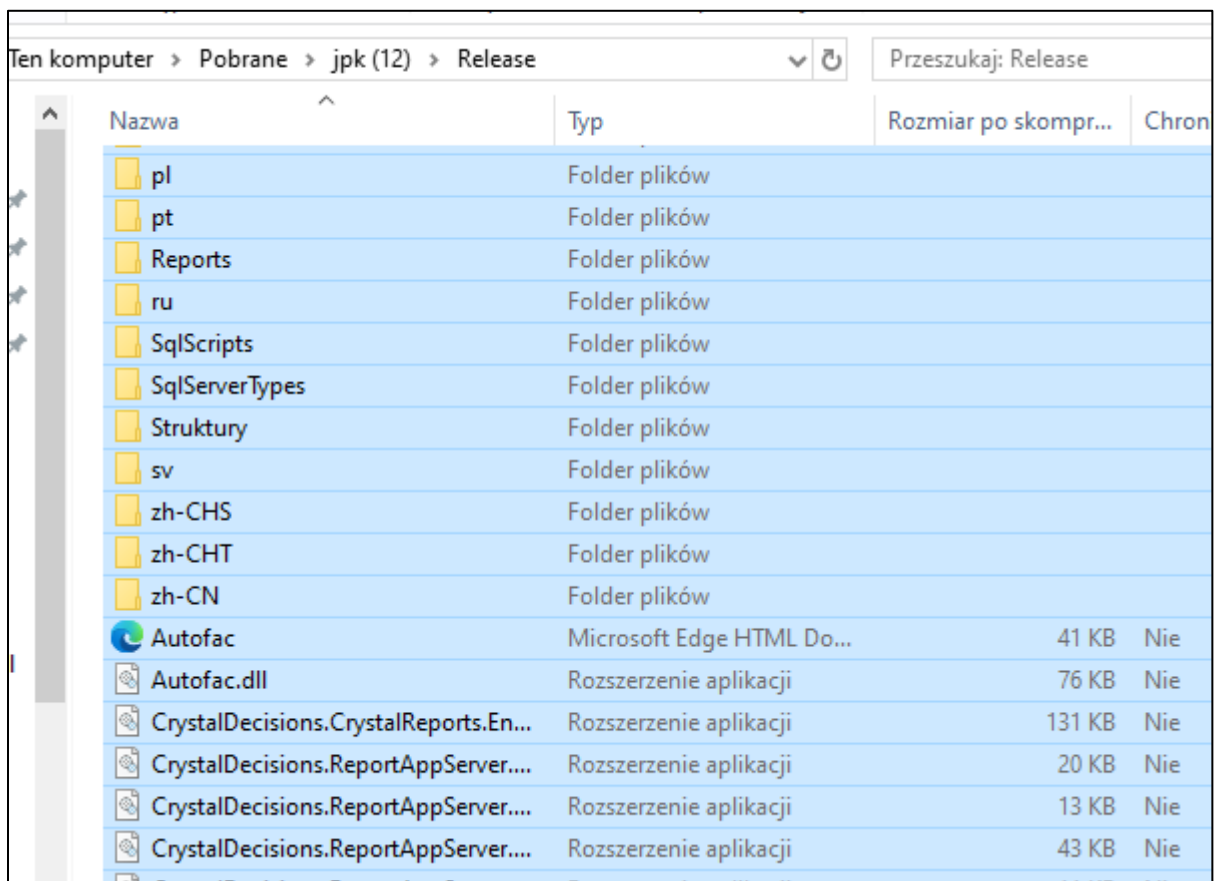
Ten komputer > Pobrane > jpk (12) > Release

Przeszukaj: Release

| Nazwa | Typ | Rozmiar po skompr... | Chron |
|---|---|---|---|
| pl | Folder plików | | |
| pt | Folder plików | | |
| Reports | Folder plików | | |
| ru | Folder plików | | |
| SqlScripts | Folder plików | | |
| SqlServerTypes | Folder plików | | |
| Struktury | Folder plików | | |
| sv | Folder plików | | |
| zh-CHS | Folder plików | | |
| zh-CHT | Folder plików | | |
| zh-CN | Folder plików | | |
| Autofac | Microsoft Edge HTML Do... | 41 KB | Nie |
| Autofac.dll | Rozszerzenie aplikacji | 76 KB | Nie |
| CrystalDecisions.CrystalReports.En... | Rozszerzenie aplikacji | 131 KB | Nie |
| CrystalDecisions.ReportAppServer.... | Rozszerzenie aplikacji | 20 KB | Nie |
| CrystalDecisions.ReportAppServer.... | Rozszerzenie aplikacji | 13 KB | Nie |
| CrystalDecisions.ReportAppServer.... | Rozszerzenie aplikacji | 43 KB | Nie |